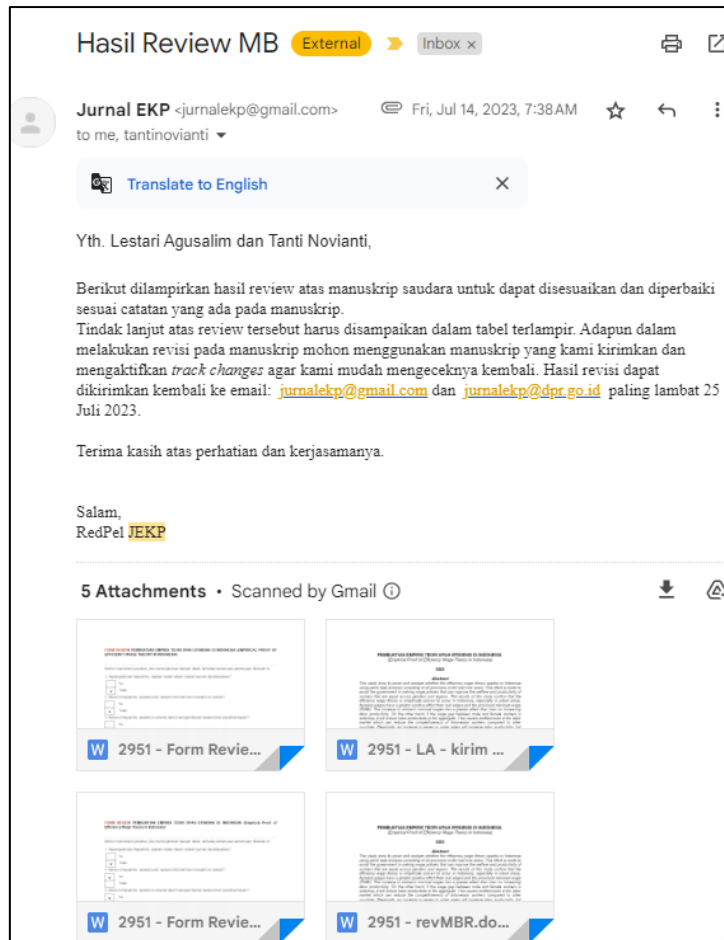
Hasil Review MB External Inbox ×

Jurnal EKP <jurnalekp@gmail.com> Fri, Jul 14, 2023, 7:38 AM
to me, tantinovianti

Translate to English

Yth. Lestari Agusalim dan Tanti Novianti,

Berikut dilampirkan hasil review atas manuskrip saudara untuk dapat disesuaikan dan diperbaiki sesuai catatan yang ada pada manuskrip.
Tindak lanjut atas review tersebut harus disampaikan dalam tabel terlampir. Adapun dalam melakukan revisi pada manuskrip mohon menggunakan manuskrip yang kami kirimkan dan mengaktifkan *track changes* agar kami mudah mengeceknya kembali. Hasil revisi dapat dikirimkan kembali ke email: jurnalekp@gmail.com dan jurnalekp@dpr.go.id paling lambat 25 Juli 2023.

Terima kasih atas perhatian dan kerjasamanya.

Salam,
RedPel JEKP

5 Attachments • Scanned by Gmail

2951 - Form Revie...

2951 - LA - kirim ...

2951 - Form Revie...

2951 - revMBR.do...